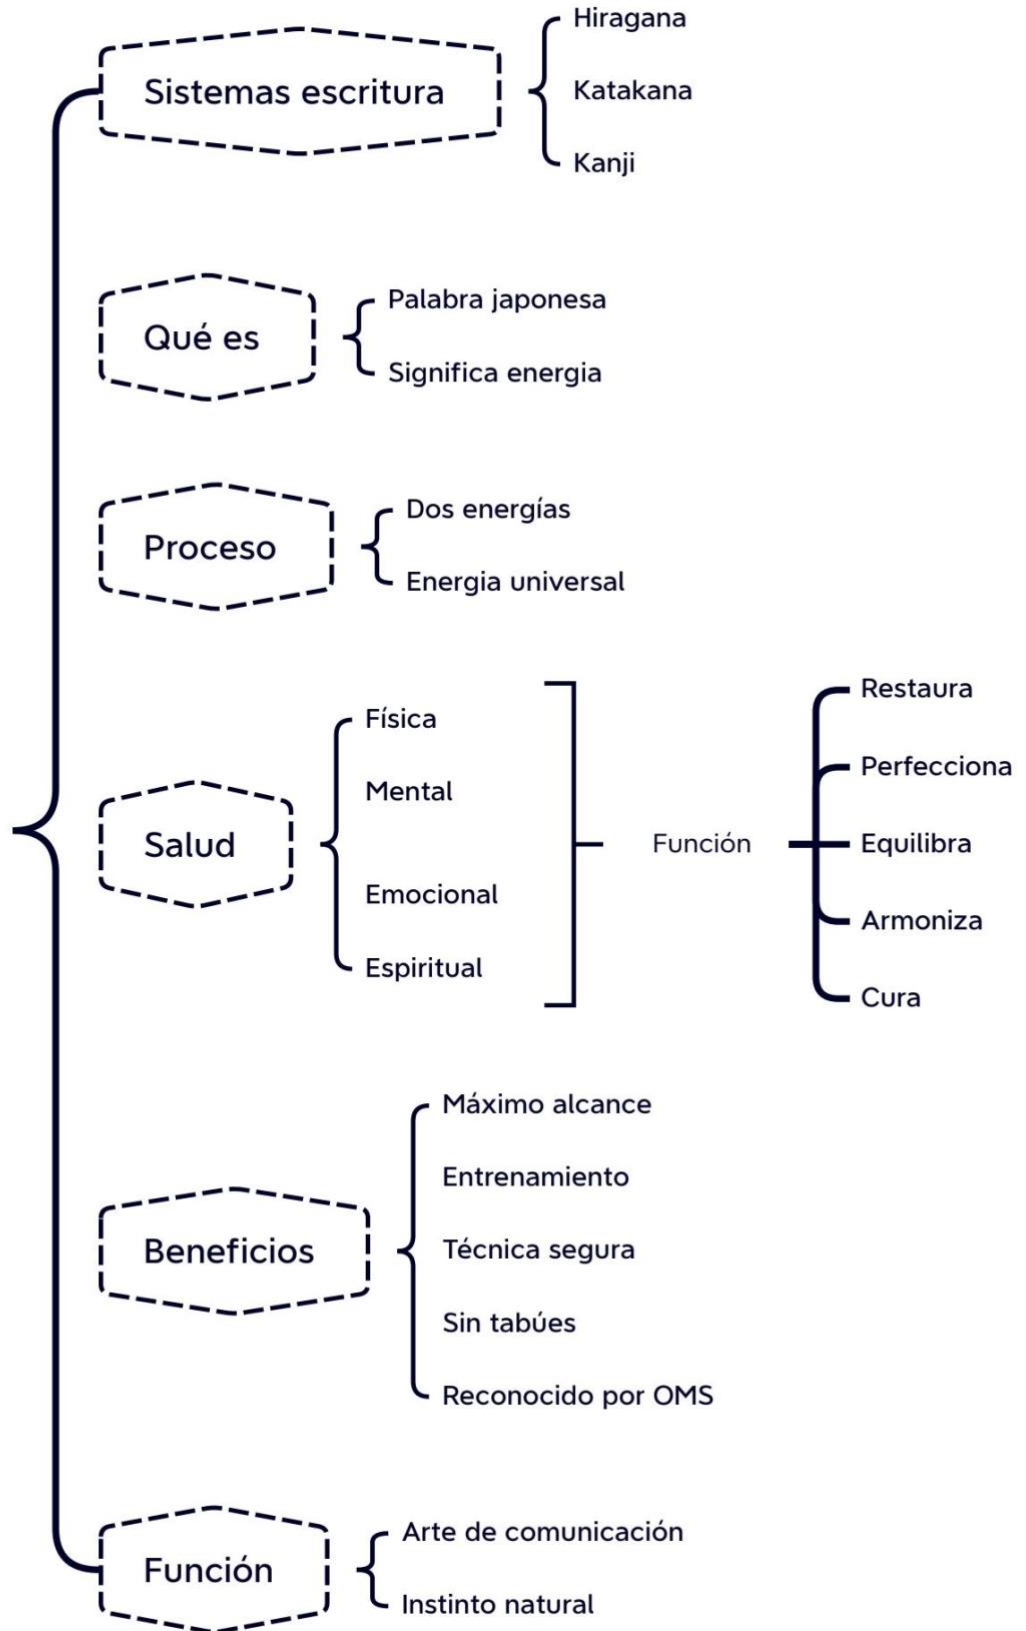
Sistemas escritura

Hiragana

Katakana

Kanji

Qué es

Palabra japonesa

Significa energia

Proceso

Dos energías

Energia universal

Salud

Física

Mental

Emocional

Espiritual

Función

Restaura

Perfecciona

Equilibra

Armoniza

Cura

Beneficios

Máximo alcance

Entrenamiento

Técnica segura

Sin tabúes

Reconocido por OMS

Función

Arte de comunicación

Instinto natural